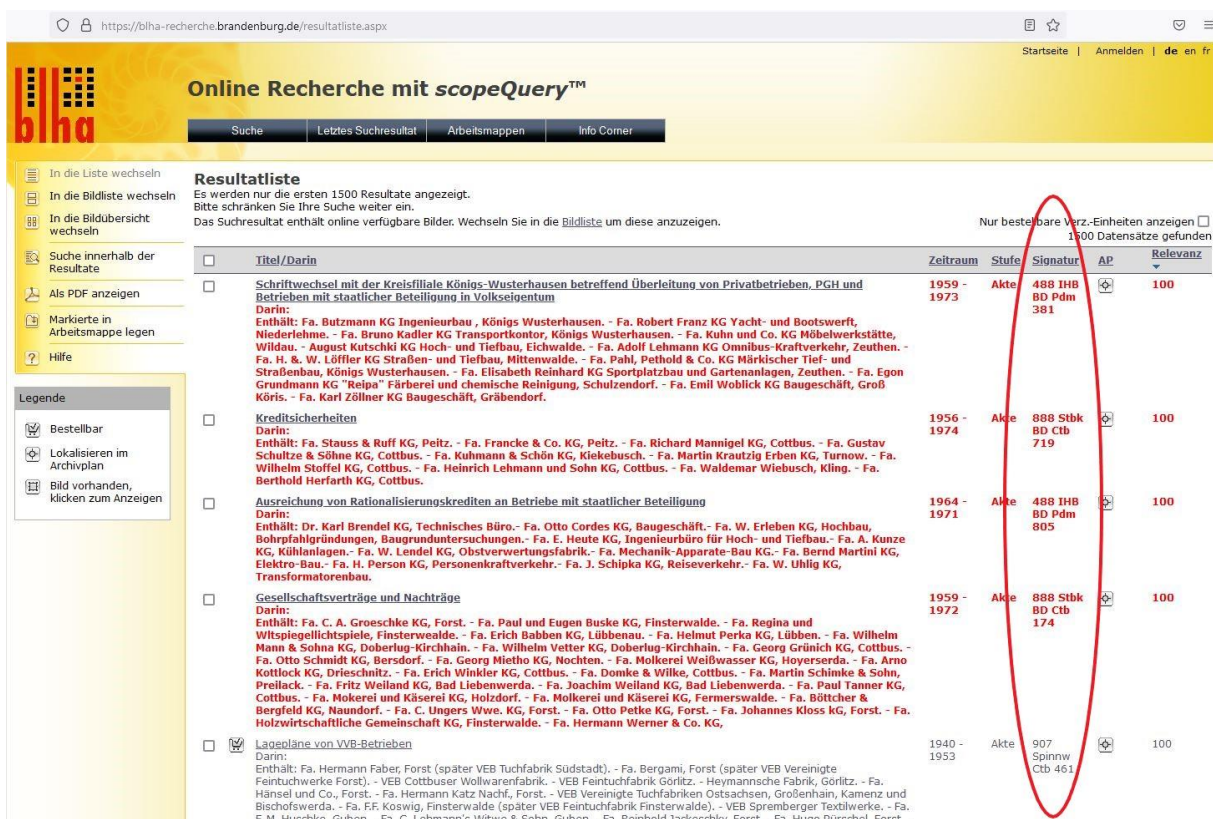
https://blha-recherche.brandenburg.de/resultatliste.aspx

Startseite | Anmelden | de en fr

blha

Online Recherche mit scopeQuery™

Suche | Letztes Suchresultat | Arbeitsmappen | Info Corner

In die Liste wechseln
In die Bildliste wechseln
In die Bildübersicht wechseln
Suche innerhalb der Resultate
Als PDF anzeigen
Markierte in Arbeitsmappe legen
Hilfe

Legende
Bestellbar
Lokalisieren im Archivplan
Bild vorhanden, klicken zum Anzeigen

Resultatliste
Es werden nur die ersten 1500 Resultate angezeigt.
Bitte schränken Sie Ihre Suche weiter ein.
Das Suchresultat enthält online verfügbare Bilder. Wechseln Sie in die Bildliste um diese anzuzeigen.

Nur bestellbare Verz.-Einheiten anzeigen
1500 Datensätze gefunden

| | Titel/Darin | Zeitraum | Stufe | Signatur | AP | Relevanz |
|---|---|---|---|---|---|---|
| | Schriftwechsel mit der Kreisfiliale Königs-Wusterhausen betreffend Überleitung von Privatbetrieben, PGH und Betrieben mit staatlicher Beteiligung in Volkseigentum Darin: Enthält: Fa. Butzmann KG Ingenieurbau , Königs Wusterhausen. - Fa. Robert Franz KG Yacht- und Bootswerft, Niederlehme. - Fa. Bruno Kadler KG Transportkontor, Königs Wusterhausen. - Fa. Kuhn und Co. KG Möbelwerkstätte, Wildau. - August Kutschki KG Hoch- und Tiefbau, Eichwalde. - Fa. Adolf Lehmann KG Omnibus-Kraftverkehr, Zeuthen. - Fa. H. & W. Löffler KG Straßen- und Tiefbau, Mittenwalde. - Fa. Pahl, Pethold & Co. KG Märkischer Tief- und Straßenbau, Königs Wusterhausen. - Fa. Elisabeth Reinhard KG Sportplatzbau und Gartenanlagen, Zeuthen. - Fa. Egon Grundmann KG "Reipa" Färberei und chemische Reinigung, Schulzendorf. - Fa. Emil Woblick KG Baugeschäft, Groß Köris. - Fa. Karl Zöllner KG Baugeschäft, Grabendorf. | 1959 - 1973 | Akte | 488 IHB BD Pdm 381 | | 100 |
| | Kreditsicherheiten Darin: Enthält: Fa. Stauss & Ruff KG, Peitz. - Fa. Francke & Co. KG, Peitz. - Fa. Richard Mannigel KG, Cottbus. - Fa. Gustav Schultze & Söhne KG, Cottbus. - Fa. Kuhmann & Schön KG, Kiekebusch. - Fa. Martin Krautzig Erben KG, Turnow. - Fa. Wilhelm Stoffel KG, Cottbus. - Fa. Heinrich Lehmann und Sohn KG, Cottbus. - Fa. Waldemar Wiebusch, Kling. - Fa. Berthold Herfarth KG, Cottbus. | 1956 - 1974 | Akte | 888 Stbk BD Ctb 719 | | 100 |
| | Ausreichung von Rationalisierungskrediten an Betriebe mit staatlicher Beteiligung Darin: Enthält: Dr. Karl Brendel KG, Technisches Büro.- Fa. Otto Cordes KG, Baugeschäft.- Fa. W. Erleben KG, Hochbau, Bohrpfahlgründungen, Baugrunduntersuchungen.- Fa. E. Heute KG, Ingenieurbüro für Hoch- und Tiefbau.- Fa. A. Kunze KG, Kühlanlagen.- Fa. W. Lendel KG, Obstverwertungsfabrik.- Fa. Mechanik-Apparate-Bau KG.- Fa. Bernd Martini KG, Elektro-Bau.- Fa. H. Person KG, Personenkraftverkehr.- Fa. J. Schipka KG, Reiseverkehr.- Fa. W. Uhlig KG, Transformatorenbau. | 1964 - 1971 | Akte | 488 IHB BD Pdm 805 | | 100 |
| | Gesellschaftsverträge und Nachträge Darin: Enthält: Fa. C. A. Groeschke KG, Forst. - Fa. Paul und Eugen Buske KG, Finsterwalde. - Fa. Regina und Wltspiegellichtspiele, Finsterwalde. - Fa. Erich Babben KG, Lübbenau. - Fa. Helmut Perka KG, Lübben. - Fa. Wilhelm Mann & Sohna KG, Doberlug-Kirchhain. - Fa. Wilhelm Vetter KG, Doberlug-Kirchhain. - Fa. Georg Grünich KG, Cottbus. - Fa. Otto Schmidt KG, Bersdorf. - Fa. Georg Mietho KG, Nochten. - Fa. Molkerei Weißwasser KG, Hoyerserda. - Fa. Arno Kottlock KG, Drieschnitz. - Fa. Erich Winkler KG, Cottbus. - Fa. Domke & Wilke, Cottbus. - Fa. Martin Schimke & Sohn, Preilack. - Fa. Fritz Weiland KG, Bad Liebenwerda. - Fa. Joachim Weiland KG, Bad Liebenwerda. - Fa. Paul Tanner KG, Cottbus. - Fa. Mokerei und Käserei KG, Holzdorf. - Fa. Molkerei und Käserei KG, Fermerswalde. - Fa. Böttcher & Bergfeld KG, Naundorf. - Fa. C. Ungers Wwe. KG, Forst. - Fa. Otto Petke KG, Forst. - Fa. Johannes Kloss kG, Forst. - Fa. Holzwirtschaftliche Gemeinschaft KG, Finsterwalde. - Fa. Hermann Werner & Co. KG, | 1959 - 1972 | Akte | 888 Stbk BD Ctb 174 | | 100 |
| | Lagepläne von VVB-Betrieben Darin: Enthält: Fa. Hermann Faber, Forst (später VEB Tuchfabrik Südstadt). - Fa. Bergami, Forst (später VEB Vereinigte Feintuchwerke Forst). - VEB Cottbuser Wollwarenfabrik. - VEB Feintuchfabrik Görlitz. - Heymannsche Fabrik, Görlitz. - Fa. Hänsel und Co., Forst. - Fa. Hermann Katz Nachf., Forst. - VEB Vereinigte Tuchfabriken Ostsachsen, Großenhain, Kamenz und Bischofswerda. - Fa. F.F. Koswig, Finsterwalde (später VEB Feintuchfabrik Finsterwalde). - VEB Spremberger Textilwerke. - Fa. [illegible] | 1940 - 1953 | Akte | 907 Spinnw Ctb 461 | | 100 |